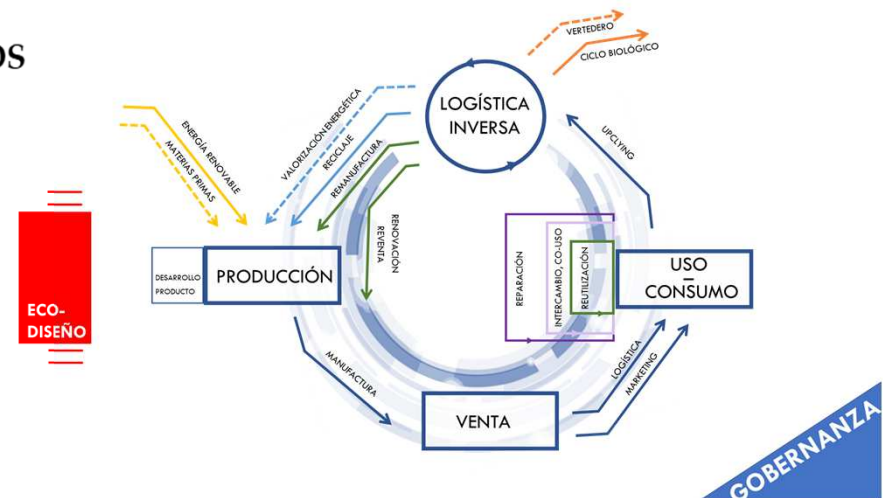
OS

VERTEDERO
CICLO BIOLÓGICO

LOGÍSTICA INVERSA

ENERGÍA RENOVABLE
MATERIAS PRIMAS

VALORIZACIÓN ENERGÉTICA
RECICLAJE
REMANUFACTURA
RENOVACIÓN REVENTA

UPCLYING

ECO-DISEÑO

DESARROLLO PRODUCTO

PRODUCCIÓN

REPARACIÓN
INTERCAMBIO, CO-USO
REUTILIZACIÓN

USO
-
CONSUMO

MANUFACTURA

LOGÍSTICA
MARKETING

VENTA

GOBERNANZA